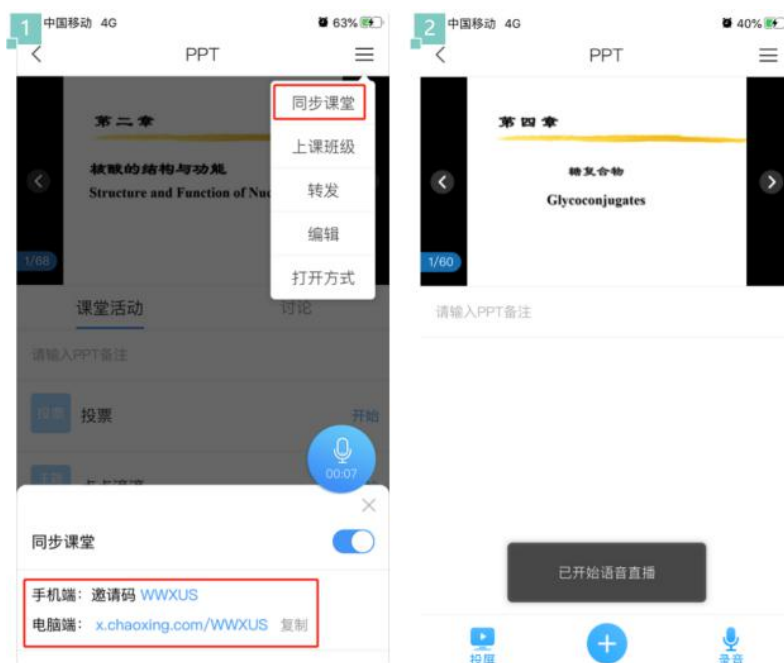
1
中国移动 4G
63%
PPT
第二章
核酸的结构与功能
Structure and Function of Nu
1/68
同步课堂
上课班级
转发
编辑
打开方式
课堂活动
讨论
请输入PPT备注
投票
投票
开始
00:07
同步课堂
手机端：邀请码 WWXUS
电脑端： x.chaoxing.com/WWXUS 复制

2
中国移动 4G
40%
PPT
第四章
糖复合物
Glycoconjugates
1/60
请输入PPT备注
已开始语音直播
投屏
录音